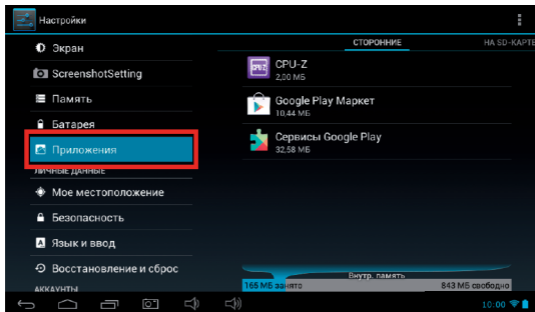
Настройки

Экран
ScreenshotSetting
Память
Батарея
Приложения
ЛИЧНЫЕ ДАННЫЕ
Мое местоположение
Безопасность
Язык и ввод
Восстановление и сброс
АККАУНТЫ

СТОРОННИЕ
НА SD-КАРТЕ

CPU-Z
2,00 МБ
Google Play Маркет
10,44 МБ
Сервисы Google Play
32,58 МБ

Внутр. память
165 МБ занято
843 МБ свободно

10:00